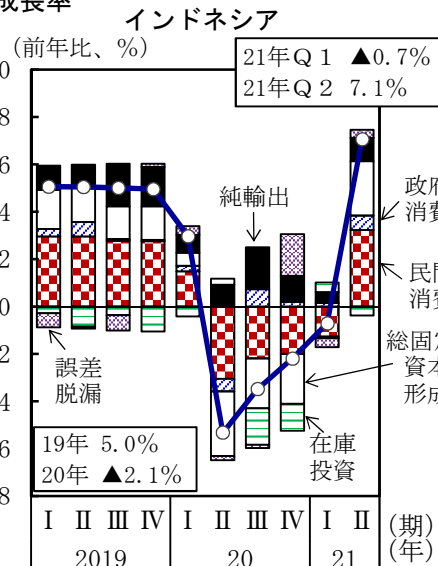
成長率
インドネシア
(前年比、%)
21年Q1 ▲0.7%
21年Q2 7.1%
0
8
6
4
2
0
2
4
6
8
純輸出
政府
消費
民間
消費
総固定
資本
形成
誤差
脱漏
在庫
投資
19年 5.0%
20年 ▲2.1%
I II III IV I II III IV I II (期)
2019 20 21 (年)